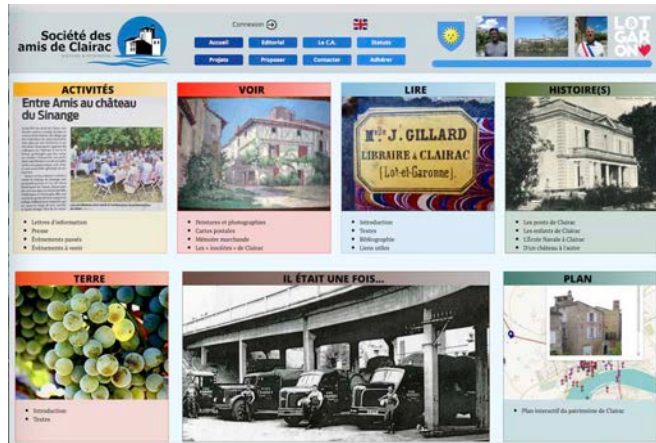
Société des amis de Clairac

Connexion

Accueil
Editorial
Le C.A.
Statuts
Projets
Proposer
Contacter
Adhérer

LOT GAR ON

ACTIVITÉS

Entre Amis au château du Sinange

- Lettres d'information
- Presse
- Événements passés
- Événements à venir

VOIR

- Peintures et photographies
- Cartes postales
- Mémoire marchande
- Les « insolites » de Clairac

LIRE

Mme J. GILLARD
LIBRAIRE À CLAIRAC
(Lot-et-Garonne)

- Introduction
- Textes
- Bibliographie
- Liens utiles

HISTOIRE(S)

- Les ponts de Clairac
- Les enfants de Clairac
- L'École Navale à Clairac
- D'un château à l'autre

TERRE

- Introduction
- Textes

IL ÉTAIT UNE FOIS...

PLAN

- Plan interactif du patrimoine de Clairac